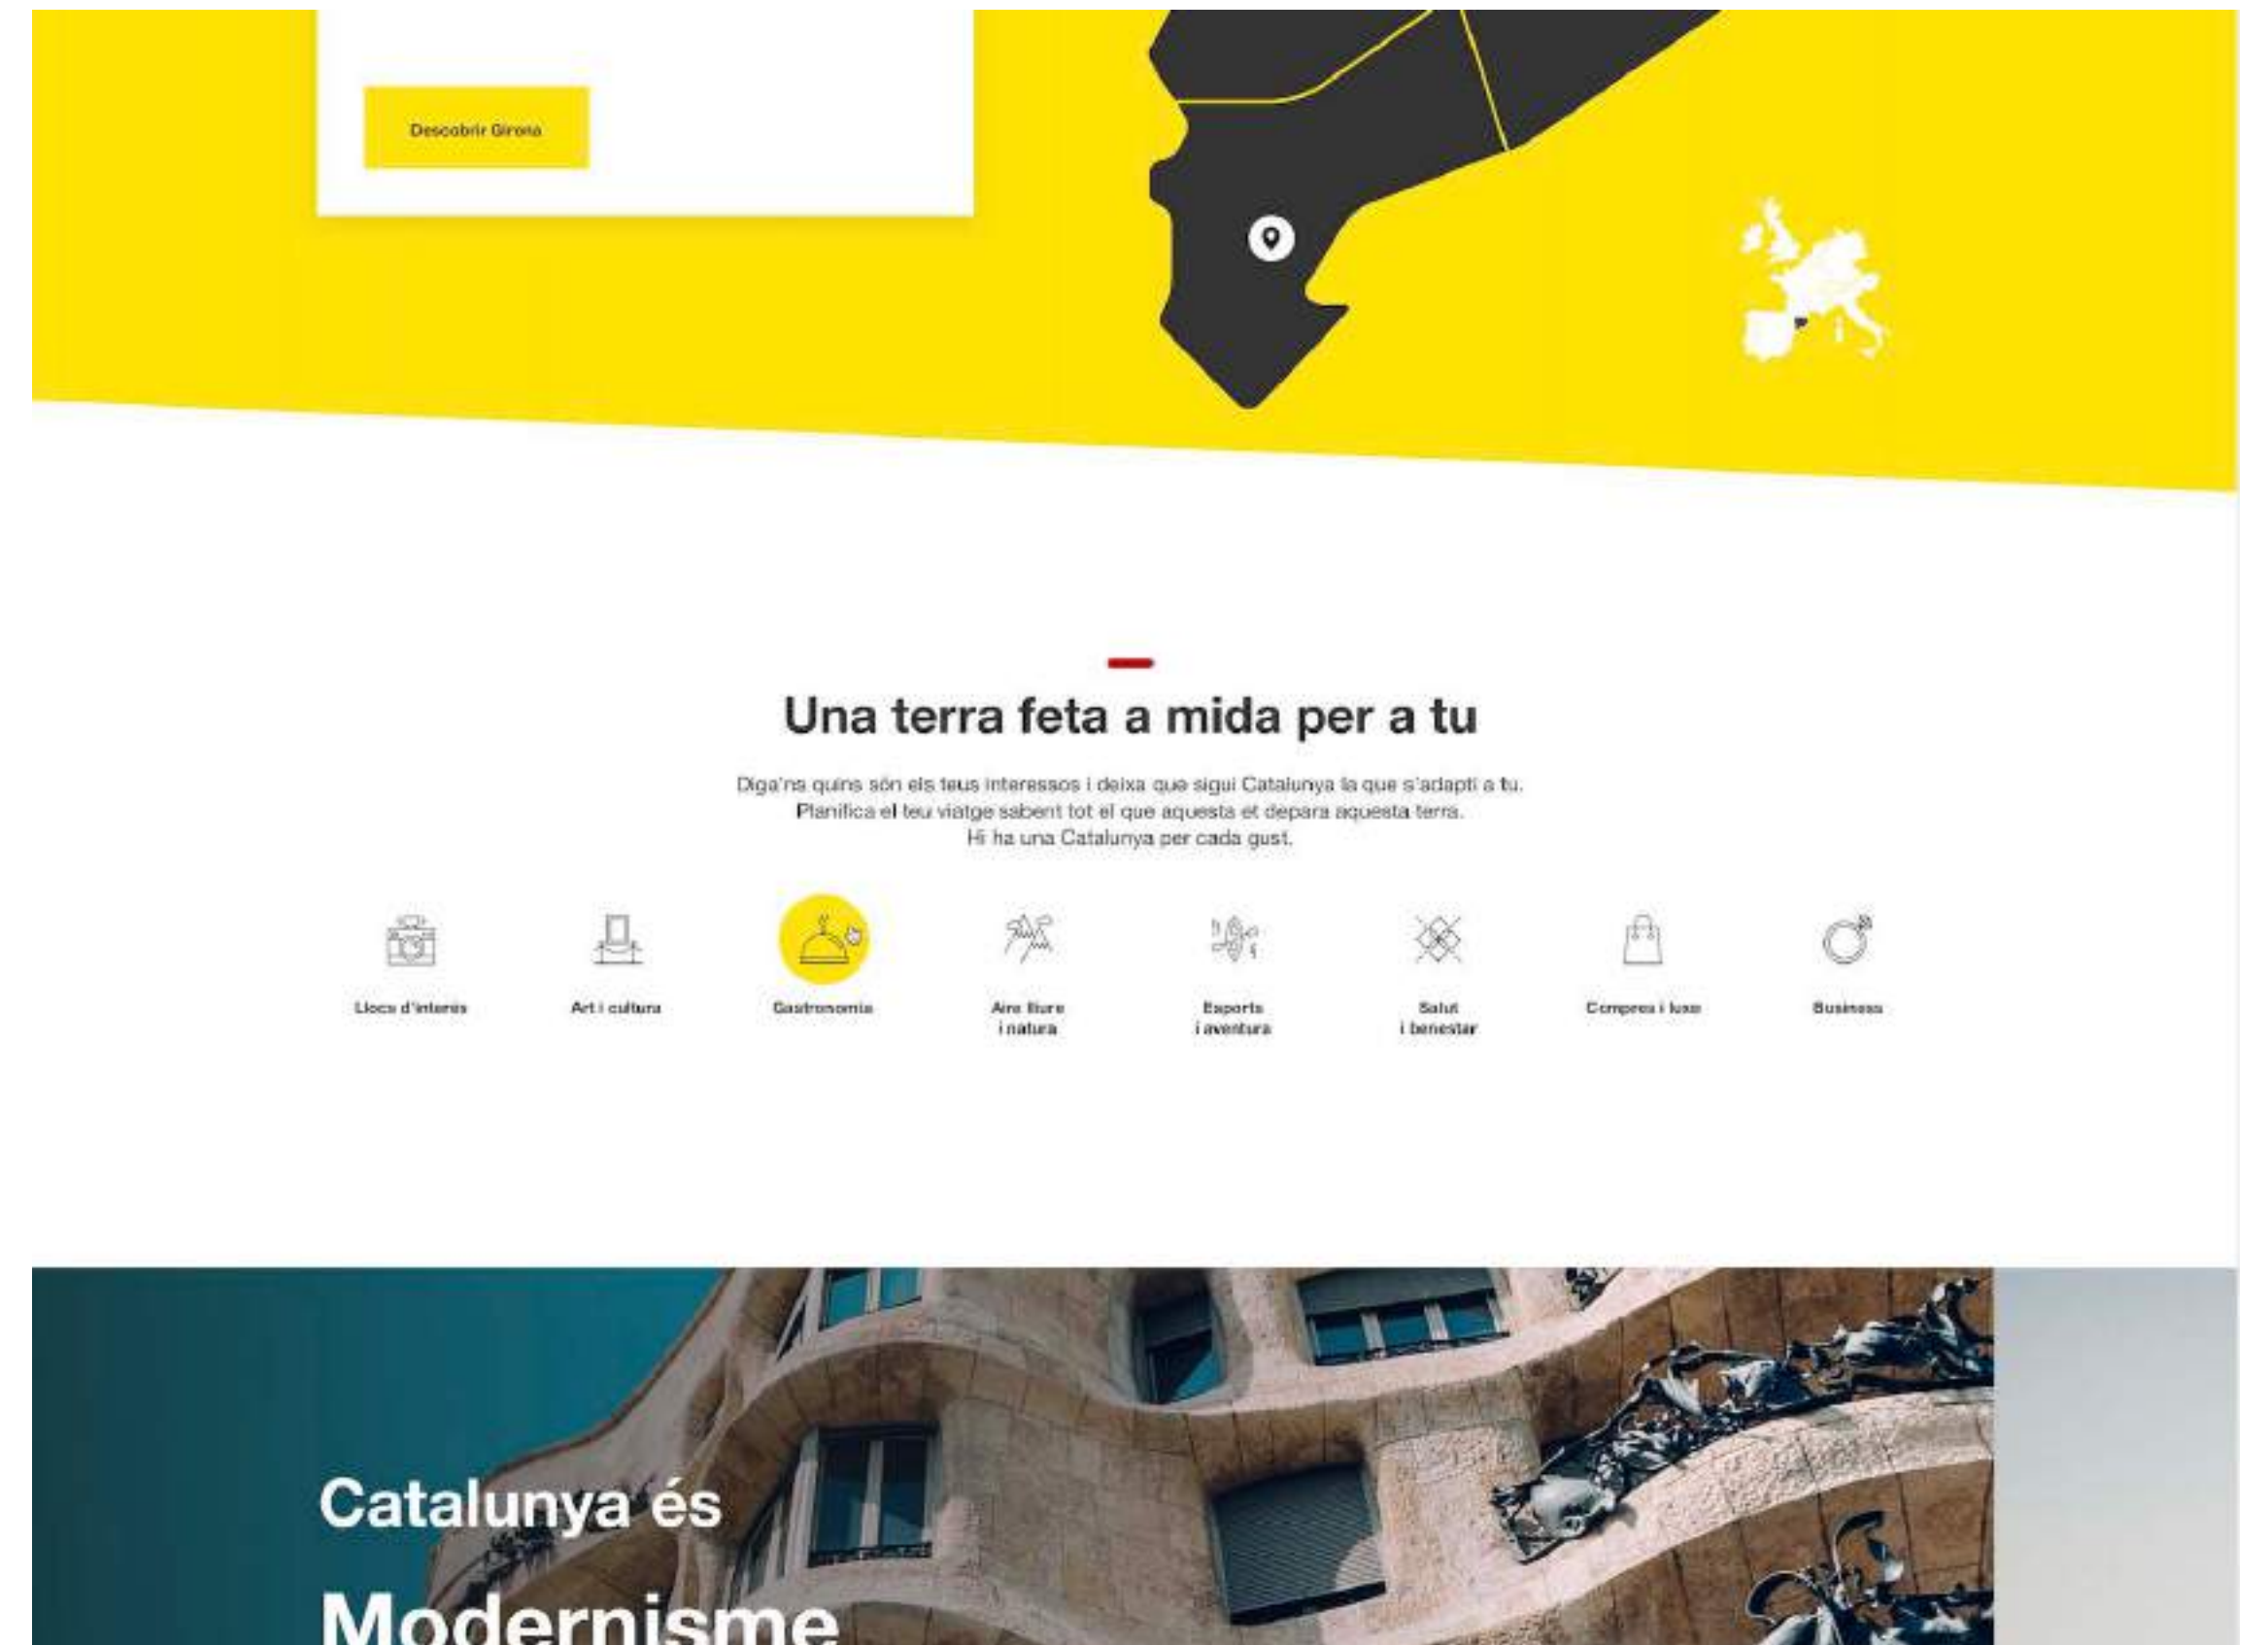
Descobrir Girona

Una terra feta a mida per a tu

Diga'ns quins són els teus interessos i deixa que sigui Catalunya la que s'adapti a tu. Planifica el teu viatge sabent tot el que aquesta et depara aquesta terra. Hi ha una Catalunya per cada gust.

Llocs d'interès

Art i cultura

Gastronomia

Aire lliure i natura

Esports i aventura

Salut i benestar

Compres i luxe

Business

Catalunya és

Modernisme